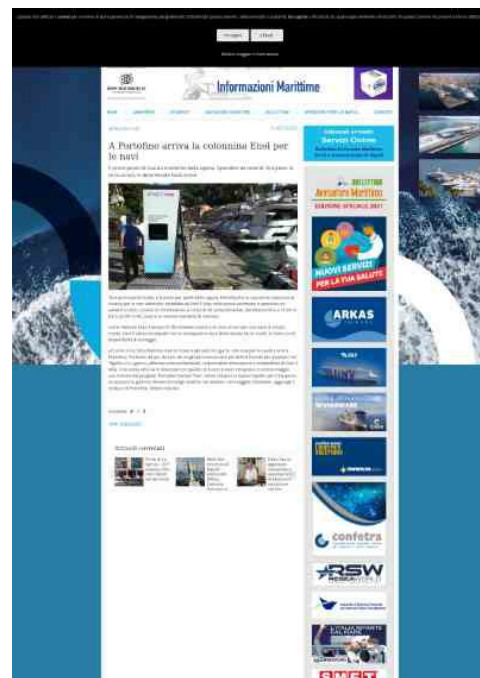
Informazioni Marittime

A Portofino arriva la colonnina Etosl per le navi

Articoli correlati

Informazioni Marittime Servizi Online

BOLLETTINO Avvisatore Marittimo

NUOVI SERVIZI PER LA TUA SALUTE

ARKAS

confetra

RSW

SMET